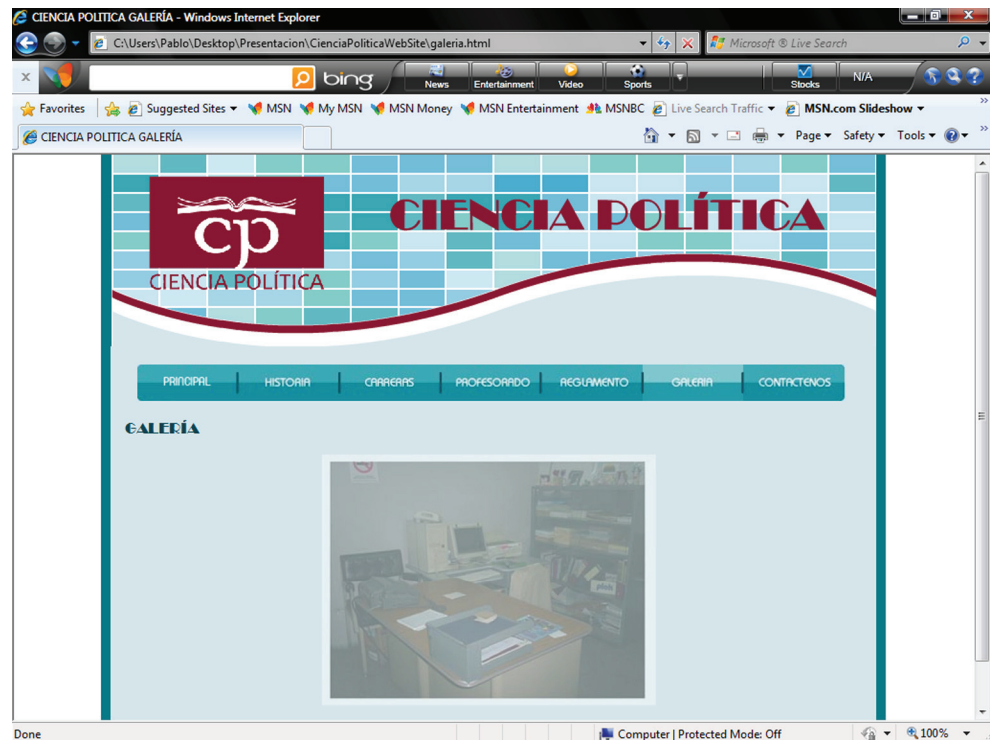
CIENCIA POLITICA GALERÍA - Windows Internet Explorer

C:\Users\Pablo\Desktop\Presentacion\CienciaPoliticaWebSite\galeria.html

Microsoft ® Live Search

bing

News Entertainment Video Sports Stocks N/A

Favorites Suggested Sites MSN My MSN MSN Money MSN Entertainment MSNBC Live Search Traffic MSN.com Slideshow

CIENCIA POLITICA GALERÍA

Page Safety Tools

cp
CIENCIA POLÍTICA

CIENCIA POLÍTICA

PRINCIPAL HISTORIA CARRERAS PROFESORADO REGLAMENTO GALERIA CONTACTENOS

GALERÍA

Done Computer | Protected Mode: Off 100%